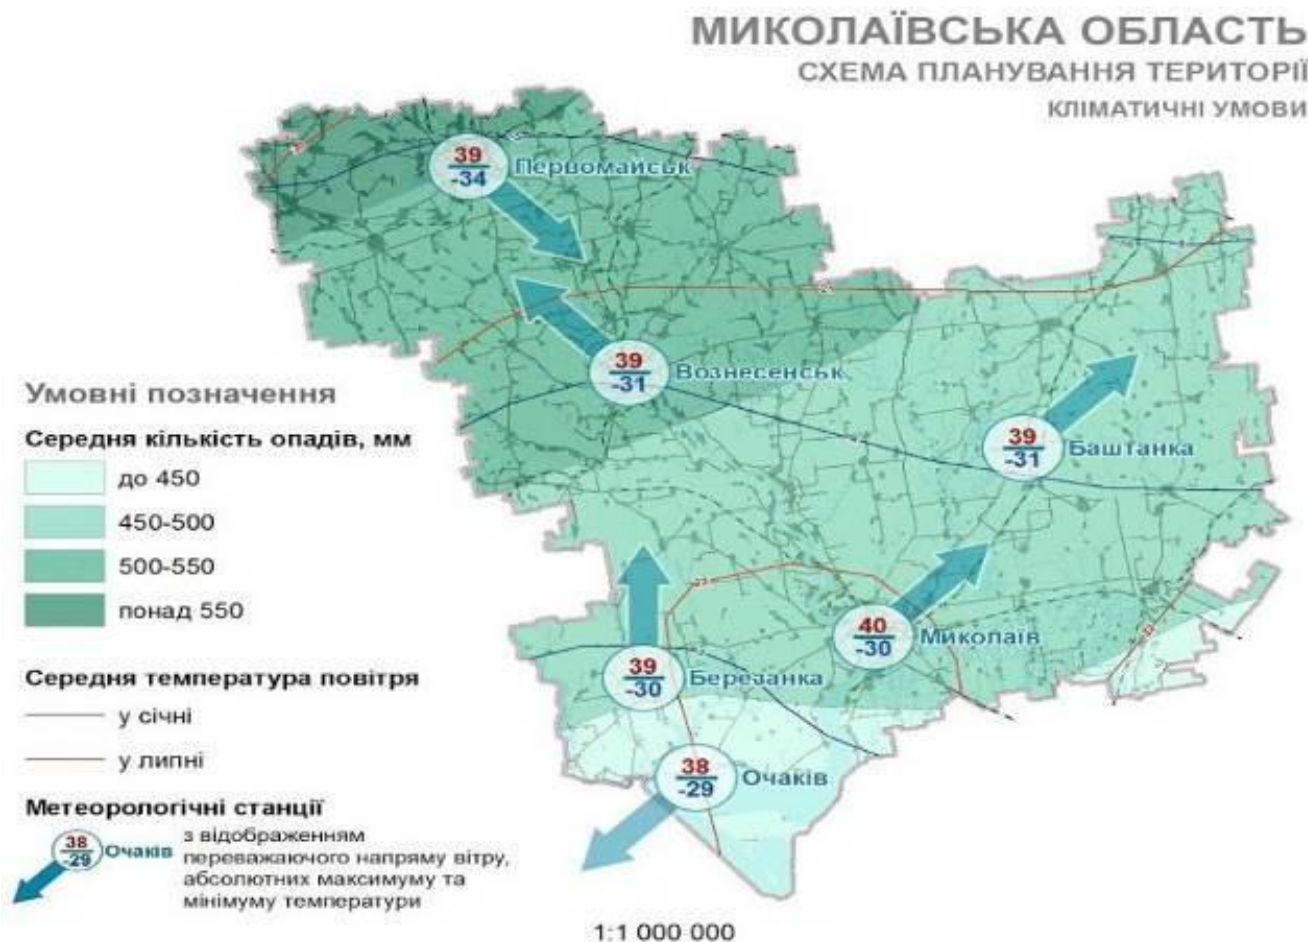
МИКОЛАЇВСЬКА ОБЛАСТЬ
СХЕМА ПЛАНУВАННЯ ТЕРИТОРІЇ
КЛІМАТИЧНІ УМОВИ

$\frac{39}{-34}$ Первомайськ

$\frac{39}{-31}$ Вознесенськ

$\frac{39}{-31}$ Баштанка

$\frac{40}{-30}$ Миколаїв

$\frac{39}{-30}$ Березанка

$\frac{38}{-29}$ Очаків

Умовні позначення

Середня кількість опадів, мм

до 450

450-500

500-550

понад 550

Середня температура повітря

у січні

у липні

Метеорологічні станції

$\frac{38}{-29}$ Очаків з відображенням переважаючого напряму вітру, абсолютних максимуму та мінімуму температури

1:1 000 000